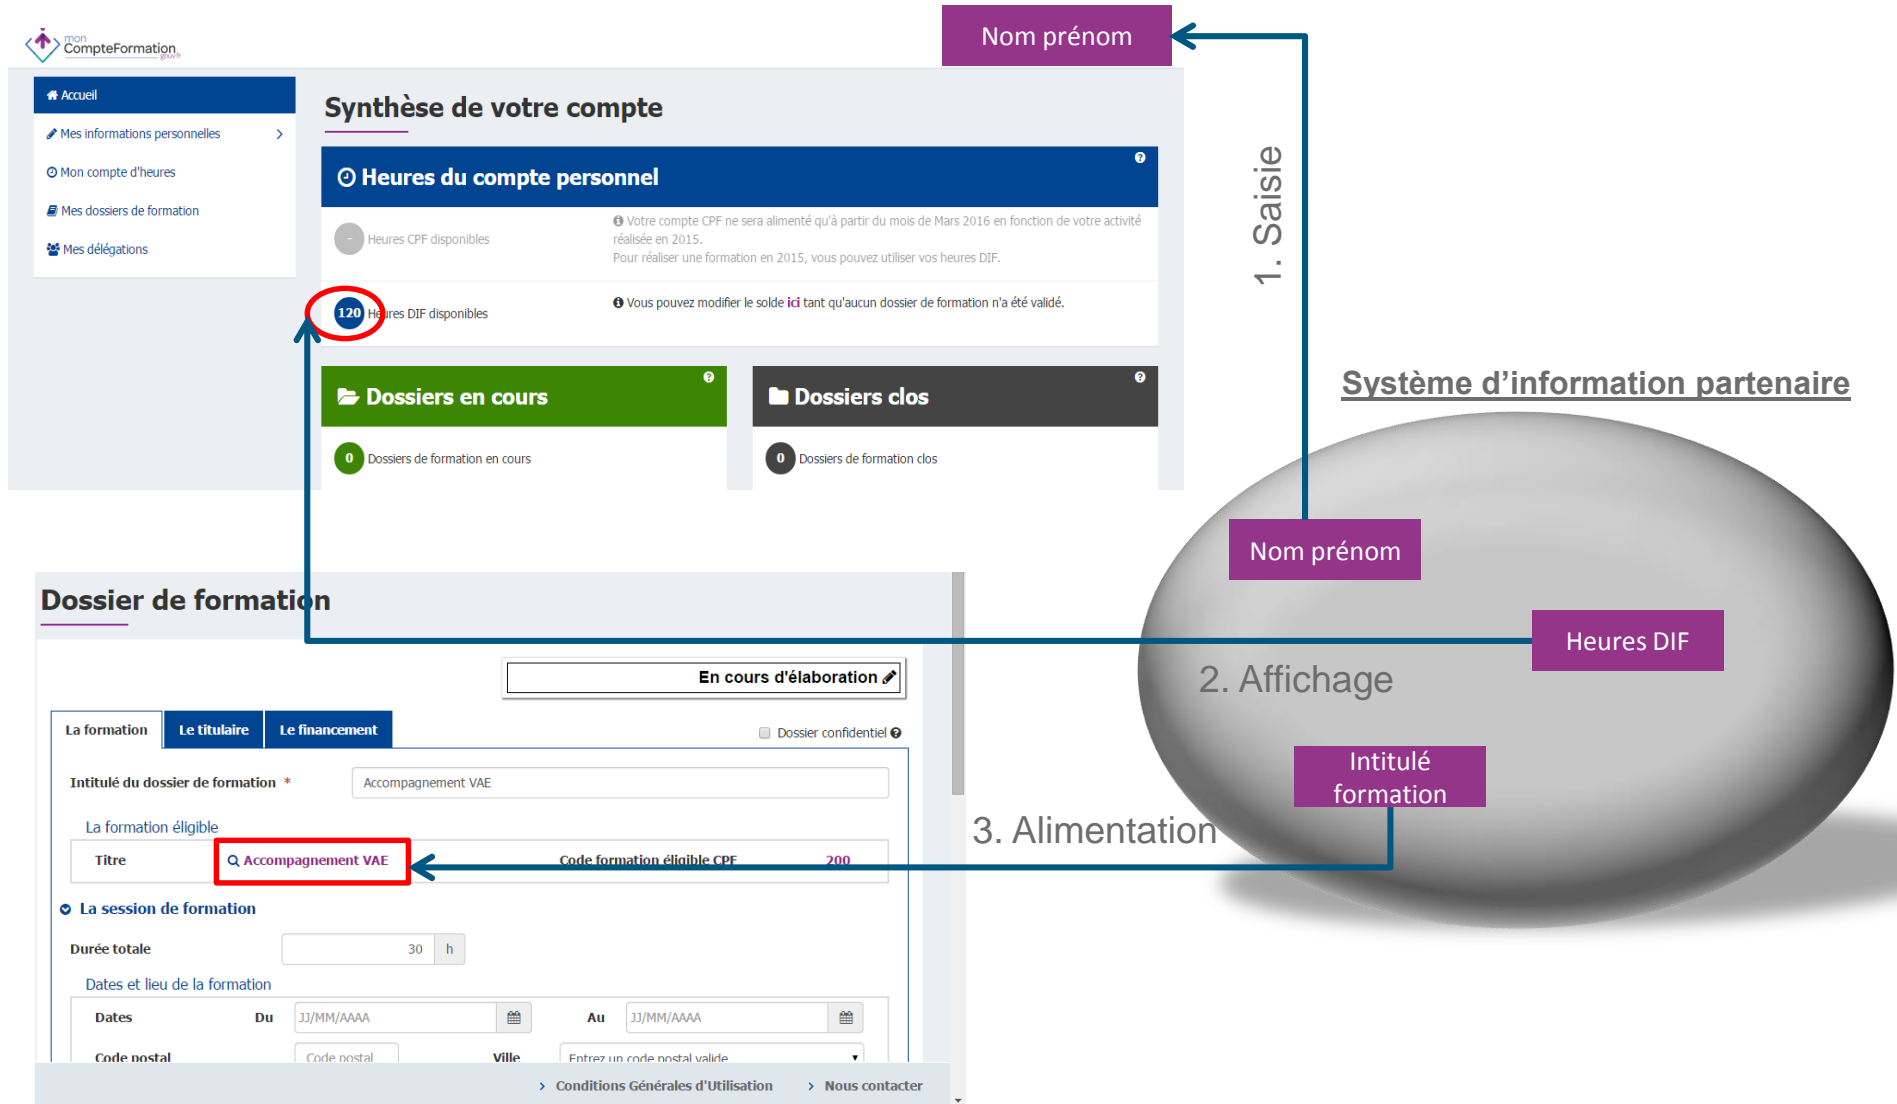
mon CompteFormation .gouv.fr

Nom prénom

Accueil
Mes informations personnelles
Mon compte d'heures
Mes dossiers de formation
Mes délégations

Synthèse de votre compte

Heures du compte personnel

- Heures CPF disponibles

Votre compte CPF ne sera alimenté qu'à partir du mois de Mars 2016 en fonction de votre activité réalisée en 2015.
Pour réaliser une formation en 2015, vous pouvez utiliser vos heures DIF.

120 Heures DIF disponibles

Vous pouvez modifier le solde ici tant qu'aucun dossier de formation n'a été validé.

Dossiers en cours

0 Dossiers de formation en cours

Dossiers clos

0 Dossiers de formation clos

1. Saisie

Système d'information partenaire

Nom prénom

Heures DIF

2. Affichage

Intitulé formation

3. Alimentation

Dossier de formation

En cours d'élaboration

La formation | Le titulaire | Le financement

Dossier confidentiel

Intitulé du dossier de formation * Accompagnement VAE

La formation éligible

Titre Accompagnement VAE Code formation éligible CPF 200

La session de formation

Durée totale 30 h

Dates et lieu de la formation

Dates Du JJ/MM/AAAA Au JJ/MM/AAAA

Code postal Code postal Ville Entrez un code postal valide

Conditions Générales d'Utilisation Nous contacter